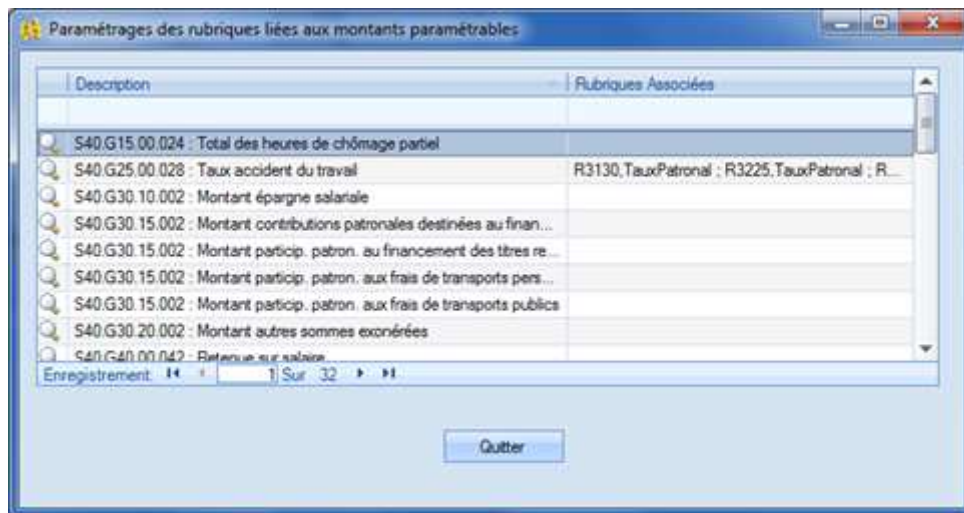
Paramétrages des rubriques liées aux montants paramétrables

| Description | Rubriques Associées |
|---|---|
| | |
| S40.G15.00.024 : Total des heures de chômage partiel | |
| S40.G25.00.028 : Taux accident du travail | R3130,TauxPatronal ; R3225,TauxPatronal ; R... |
| S40.G30.10.002 : Montant épargne salariale | |
| S40.G30.15.002 : Montant contributions patronales destinées au finan... | |
| S40.G30.15.002 : Montant particip. patron. au financement des titres re... | |
| S40.G30.15.002 : Montant particip. patron. aux frais de transports pers... | |
| S40.G30.15.002 : Montant particip. patron. aux frais de transports publics | |
| S40.G30.20.002 : Montant autres sommes exonérées | |
| S40.G40.00.042 : Retenue sur salaire | |

Enregistrement 1 Sur 32

Quitter